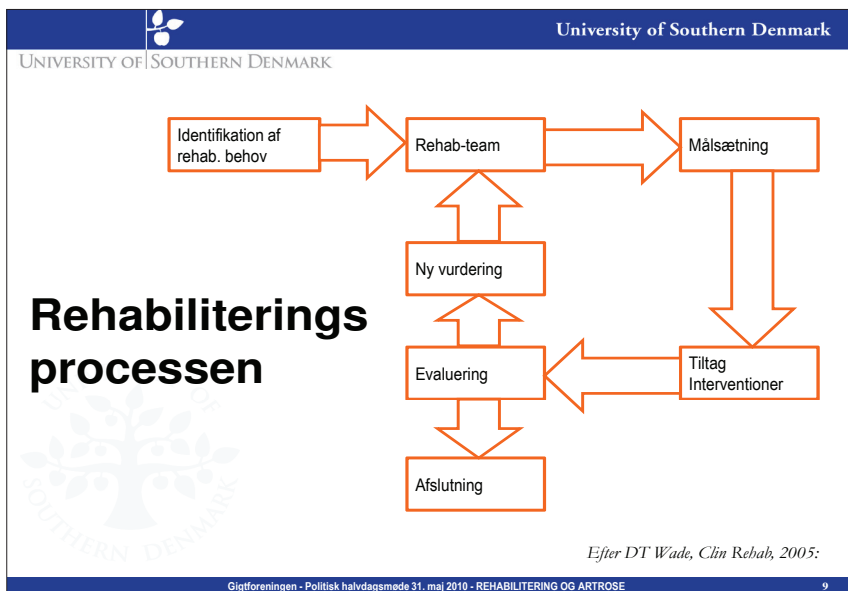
University of Southern Denmark

UNIVERSITY OF SOUTHERN DENMARK

Identifikation af rehab. behov

Rehab-team

Målsætning

Ny vurdering

Rehabiliterings processen

Evaluering

Tiltag Interventioner

Afslutning

Efter DT Wade, Clin Rehab, 2005:

Gigtforeningen - Politisk halvdagsmøde 31. maj 2010 - REHABILITERING OG ARTROSE

9